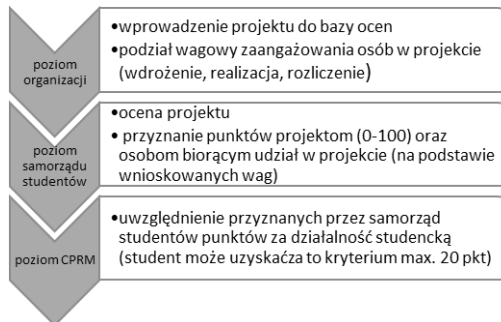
poziom organizacji

•wprowadzenie projektu do bazy ocen
•podział wagowy zaangażowania osób w projekcie (wdrożenie, realizacja, rozliczenie)

poziom samorządu studentów

•ocena projektu
• przyznanie punktów projektom (0-100) oraz osobom biorącym udział w projekcie (na podstawie wnioskowanych wag)

poziom CPRM

•uwzględnienie przyznanych przez samorząd studentów punktów za działalność studencką (student może uzyskacza to kryterium max. 20 pkt)